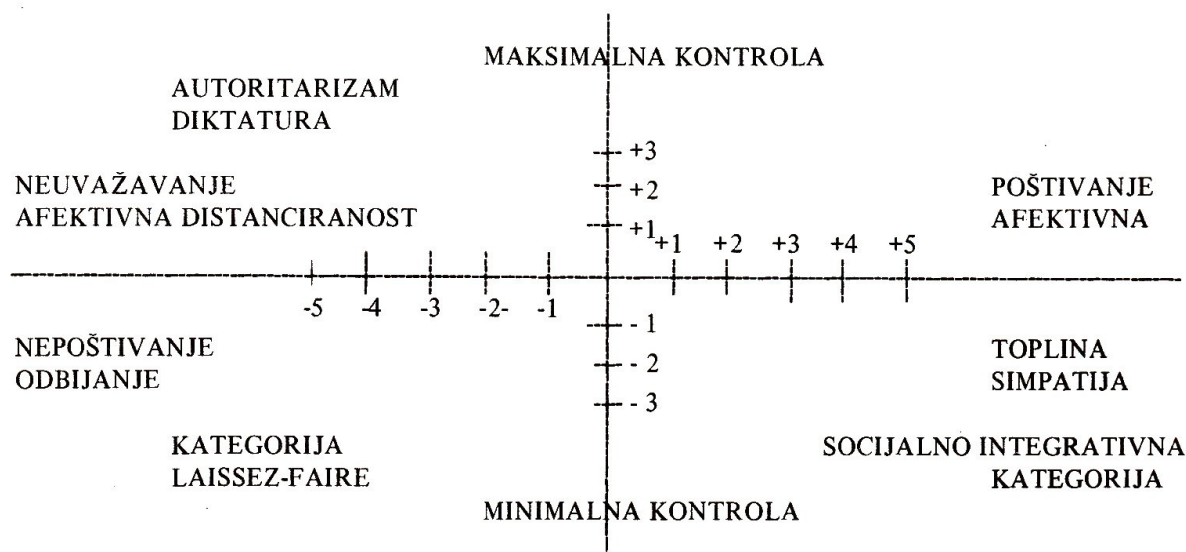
MAKSIMALNA KONTROLA

AUTORITARIZAM
DIKTATURA

+3
+2
+1

NEUVAŽAVANJE
AFEKTIVNA DISTANCIRANOST

POŠTIVANJE
AFEKTIVNA

+1 +2 +3 +4 +5

-5 -4 -3 -2- -1

- 1
- 2
- 3

NEPOŠTIVANJE
ODBIJANJE

TOPLINA
SIMPATIJA

KATEGORIJA
LAISSEZ-FAIRE

SOCIJALNO INTEGRATIVNA
KATEGORIJA

MINIMALNA KONTROLA